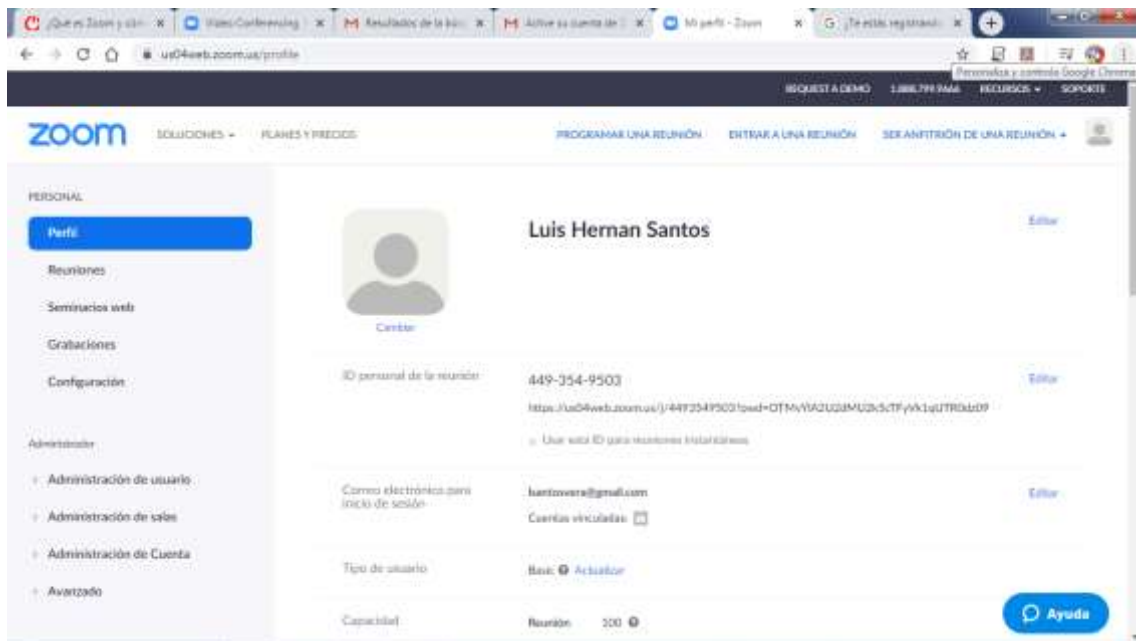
¿Qué es Zoom y cóm × Video Conferencing × Resultados de la bús × Active su cuenta de × Mi perfil - Zoom × ¡Te estás registrando ×

us04web.zoom.us/profile

Personaliza y controla Google Chrome

REQUEST A DEMO 1.888.799.9666 RECURSOS SOPORTE

zoom SOLUCIONES PLANES Y PRECIOS PROGRAMAR UNA REUNIÓN ENTRAR A UNA REUNIÓN SER ANFITRIÓN DE UNA REUNIÓN

PERSONAL

Perfil

Reuniones

Seminarios web

Grabaciones

Configuración

Administrador

Administración de usuario

Administración de salas

Administración de Cuenta

Avanzado

Cambiar

Luis Hernan Santos

Editar

ID personal de la reunión 449-354-9503 Editar

https://us04web.zoom.us/j/4493549503?pwd=OTMvYlA2U2dMU2k5cTFyVk1qUTR0dz09

Usar este ID para reuniones instantáneas

Correo electrónico para inicio de sesión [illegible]@gmail.com Editar

Cuentas vinculadas:

Tipo de usuario Basic Actualizar

Capacidad Reunión 100

Ayuda